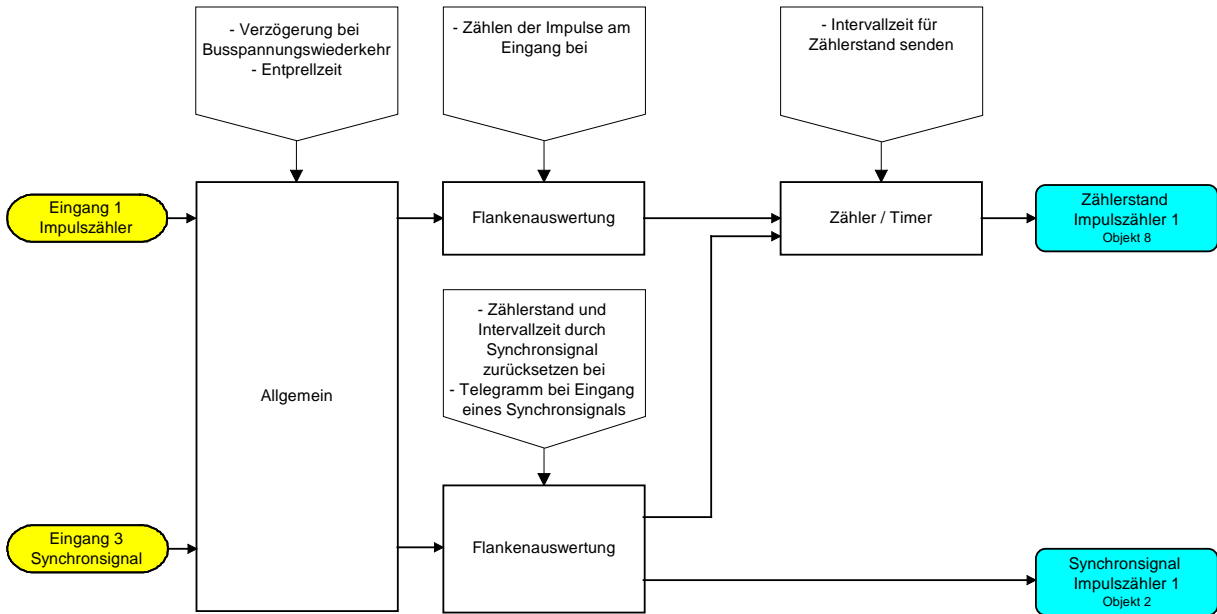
- Verzögerung bei Busspannungswiederkehr
- Entprellzeit

- Zählen der Impulse am Eingang bei

- Intervallzeit für Zählerstand senden

Eingang 1
Impulszähler

Flankenauswertung

Zähler / Timer

Zählerstand
Impulszähler 1
Objekt 8

- Zählerstand und Intervallzeit durch Synchronsignal zurücksetzen bei
- Telegramm bei Eingang eines Synchronsignals

Allgemein

Eingang 3
Synchronsignal

Flankenauswertung

Synchronsignal
Impulszähler 1
Objekt 2